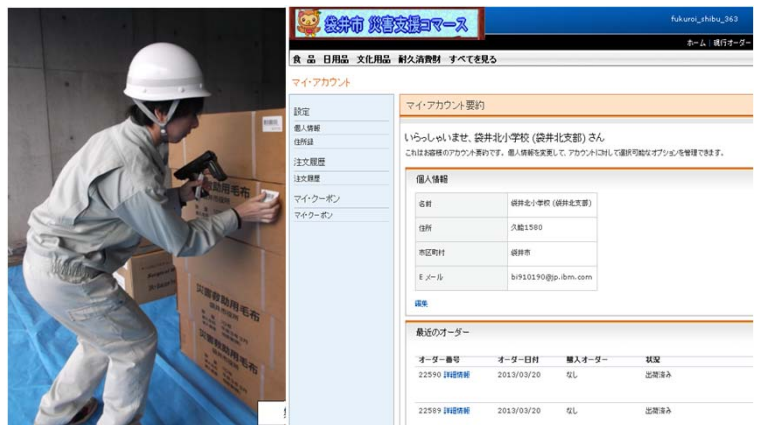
袋井市 災害支援コマース

fukuroi_shibu_363

ホーム | 発行オーダー

食品 日用品 文化用品 耐久消費材 すべてを見る

マイ・アカウント

設定
個人情報
住所録

注文履歴
注文履歴

マイ・クーポン
マイ・クーポン

マイ・アカウント要約

いらっしゃいませ、袋井北小学校 (袋井北支部) さん
これはお客様のアカウント要約です。個人情報を変更して、アカウントに対して選択可能なオプションを管理できます。

個人情報

| 名前 | 袋井北小学校 (袋井北支部) |
|---|---|
| 住所 | 久能1580 |
| 市区町村 | 袋井市 |
| E メール | bi910190@jp.ibm.com |

編集

最近のオーダー

| オーダー番号 | オーダー日付 | 購入オーダー | 状況 |
|---|---|---|---|
| 22590 詳細情報 | 2013/03/20 | なし | 出荷済み |
| 22589 詳細情報 | 2013/03/20 | なし | 出荷済み |

災害救助用毛布

災害救助用毛布